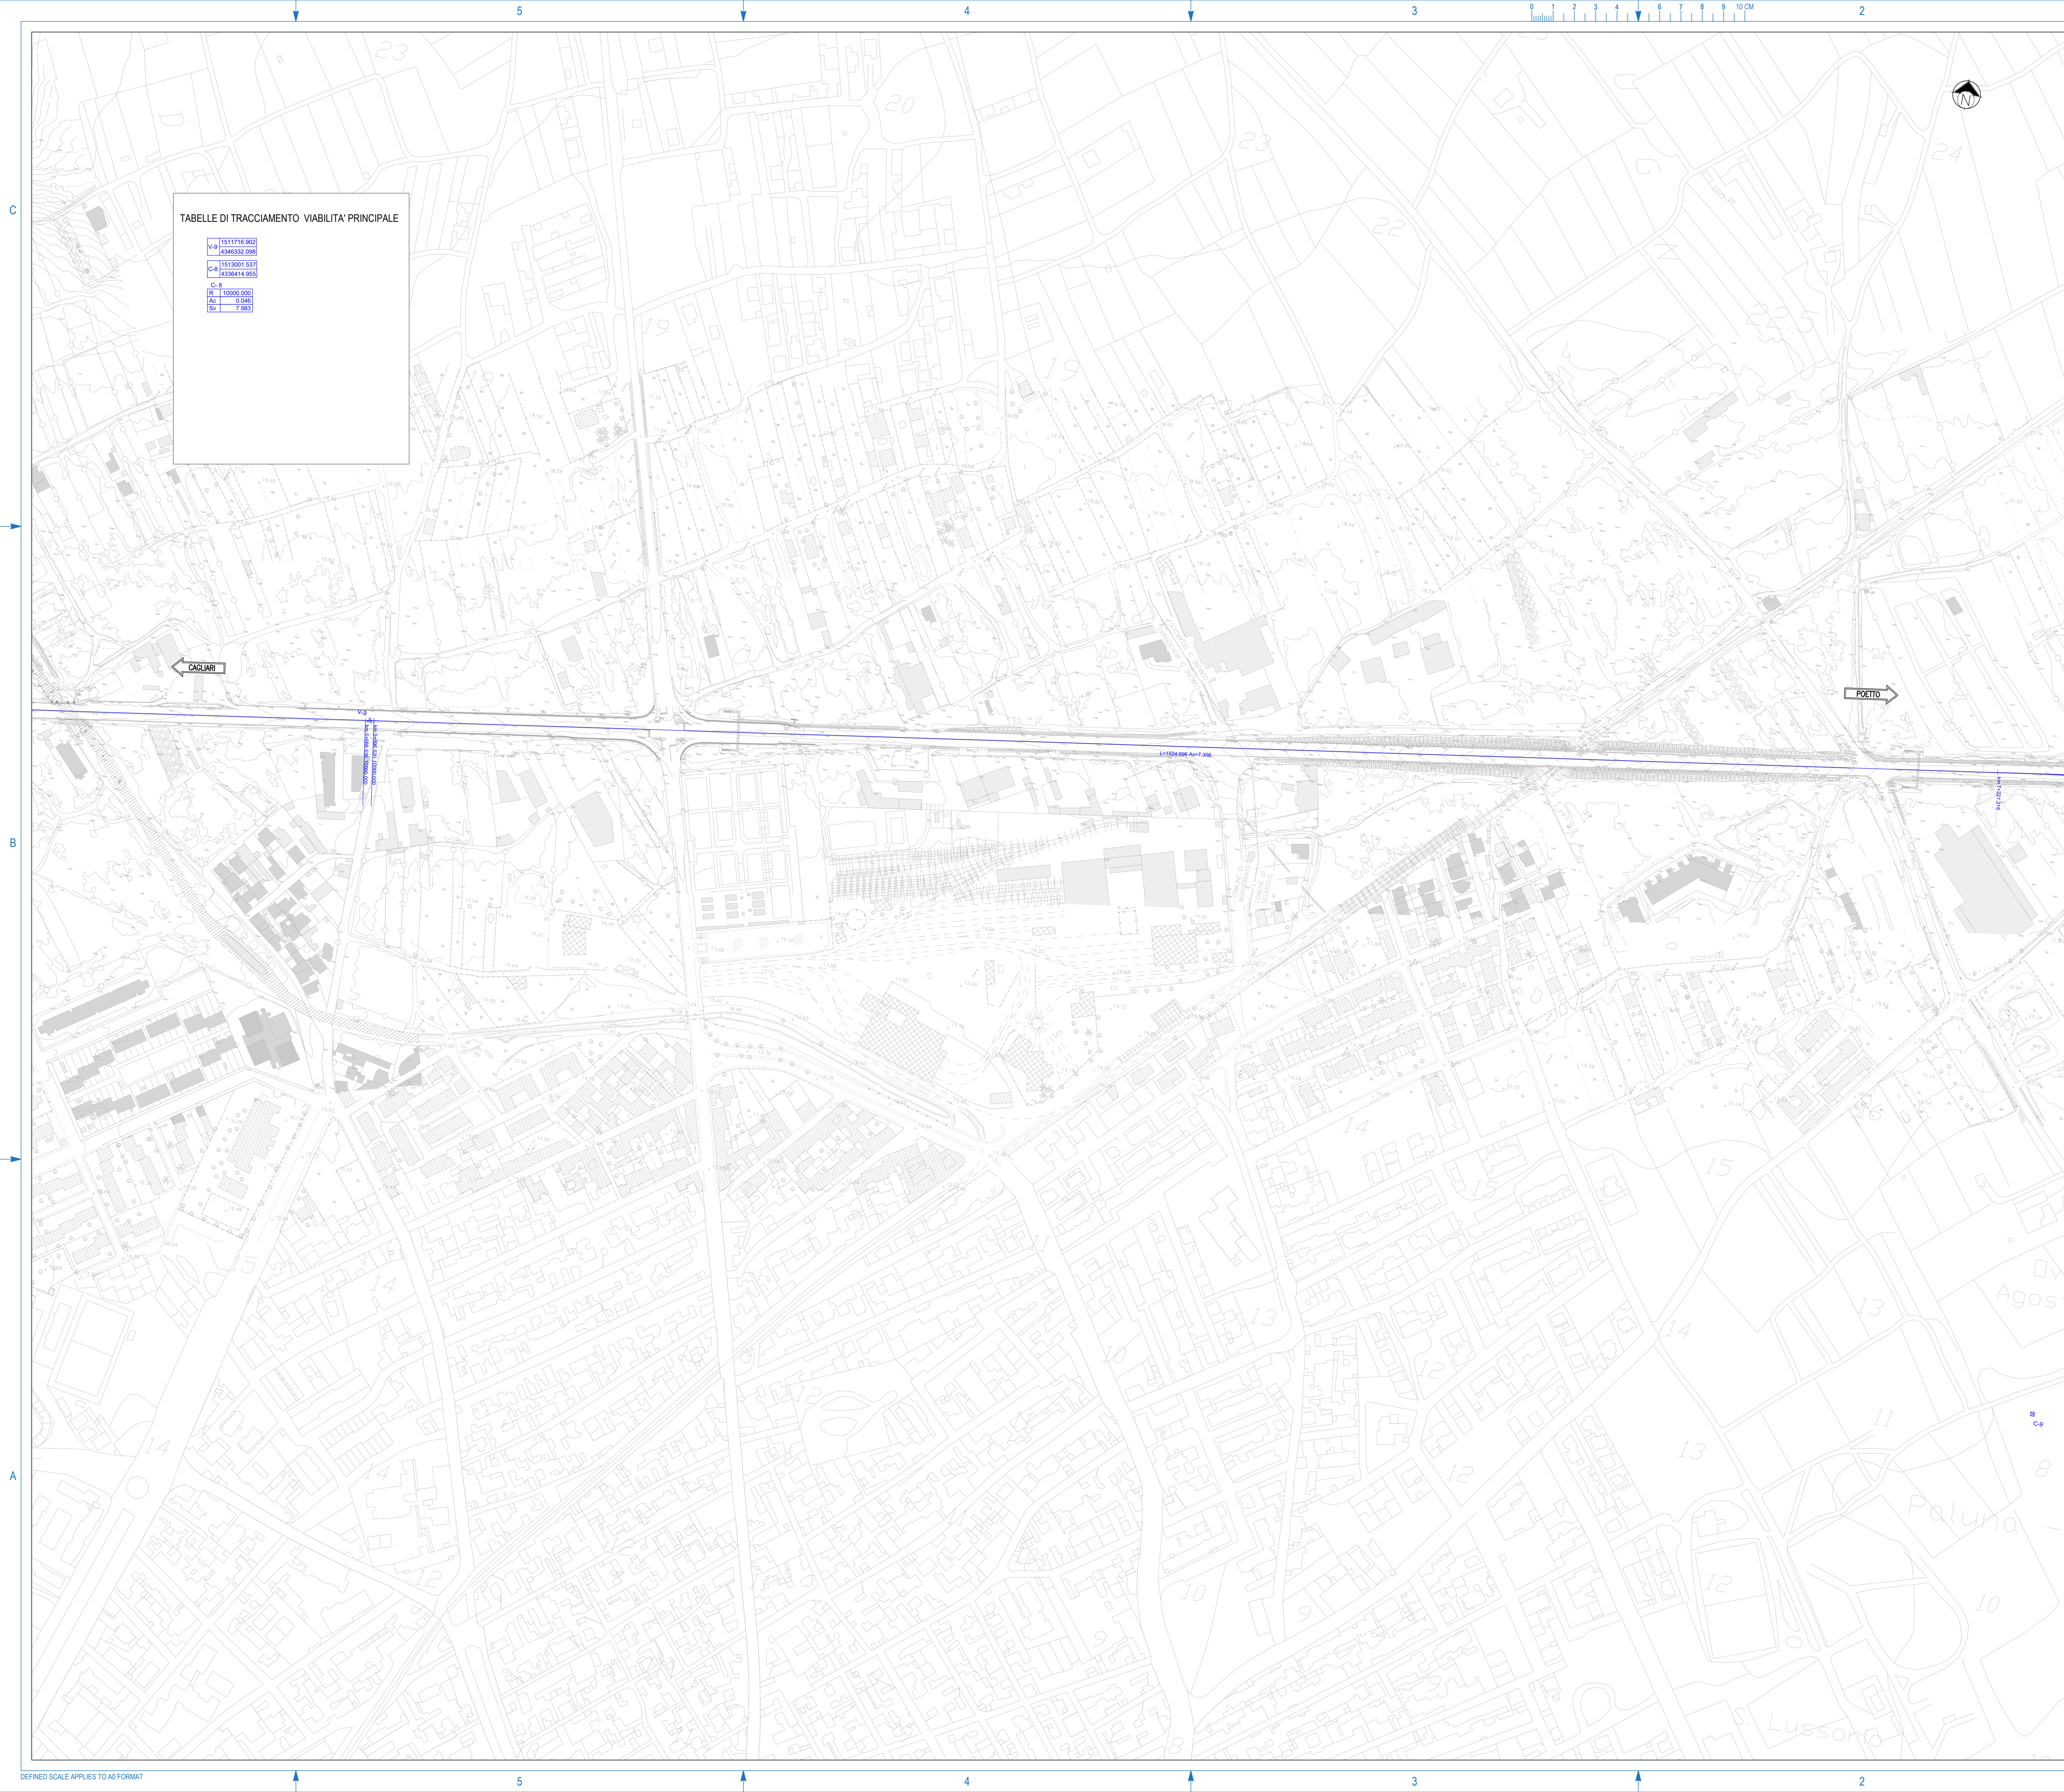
5
4
3
2
0 1 2 3 4 5 6 7 8 9 10 CM
C
B
A

TABELLE DI TRACCIAMENTO VIABILITA' PRINCIPALE

| V-9 | 1511716.902 |
|---|---|
| | 4346332.098 |

| C-8 | 1513001.537 |
|---|---|
| | 4336414.955 |

C- 8

| R | 10000.000 |
|---|---|
| Ac | 0.046 |
| Sv | 7.983 |

N
23
20
23
22
24
19
CAGLIARI
POETTO
V-9
L=1524.896 Az=7.358
14
15
14
13
15
14
12
13
11
12
13
10
9
12
10
8
Agos
Poluna
Lussorio
C-9
DEFINED SCALE APPLIES TO A0 FORMAT
5
4
3
2